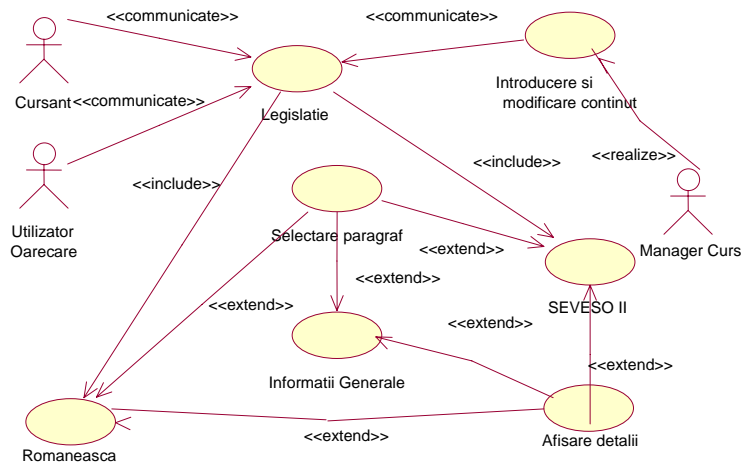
<<communicate>>

<<communicate>>

Cursant

<<communicate>>

Legislatie

Introducere si modificare continut

<<include>>

<<realize>>

Utilizator Oarecare

<<include>>

Selectare paragraf

<<extend>>

Manager Curs

<<extend>>

<<extend>>

SEVESO II

<<extend>>

Informatii Generale

<<extend>>

<<extend>>

Romaneasca

<<extend>>

Afisare detalii